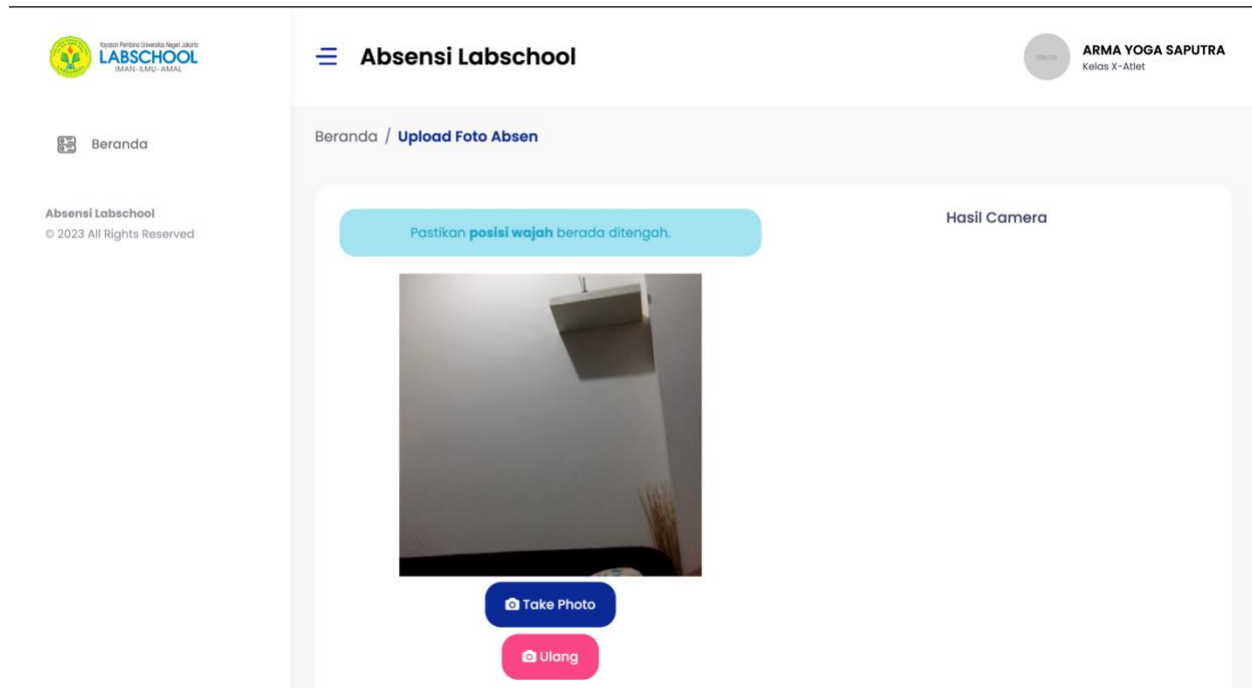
Yayasan Pembina Universitas Negeri Jakarta
LABSCHOOL
IMAN-ILMU-AMAL

Absensi Labschool

ARMA YOGA SAPUTRA
Kelas X-Atlet

Beranda

Absensi Labschool
© 2023 All Rights Reserved

Beranda / Upload Foto Absen

Pastikan posisi wajah berada ditengah.

Hasil Camera

Take Photo

Ulang